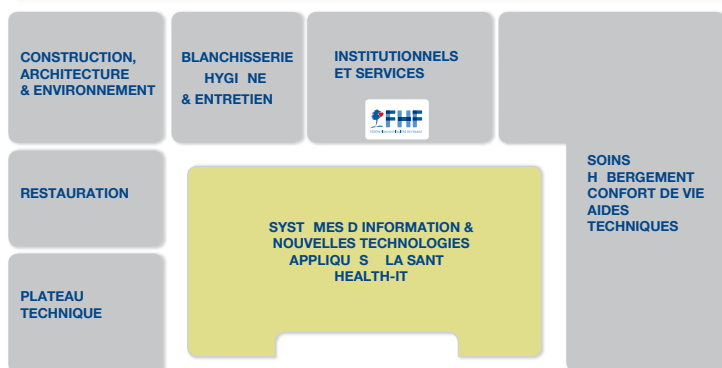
CONSTRUCTION, ARCHITECTURE & ENVIRONNEMENT

BLANCHISSERIE HYGI NE & ENTRETIEN

INSTITUTIONNELS ET SERVICES

FHF

SOINS H BERGEMENT CONFORT DE VIE AIDES TECHNIQUES

RESTAURATION

SYST MES D INFORMATION & NOUVELLES TECHNOLOGIES APPLIQU S LA SANT HEALTH-IT

PLATEAU TECHNIQUE